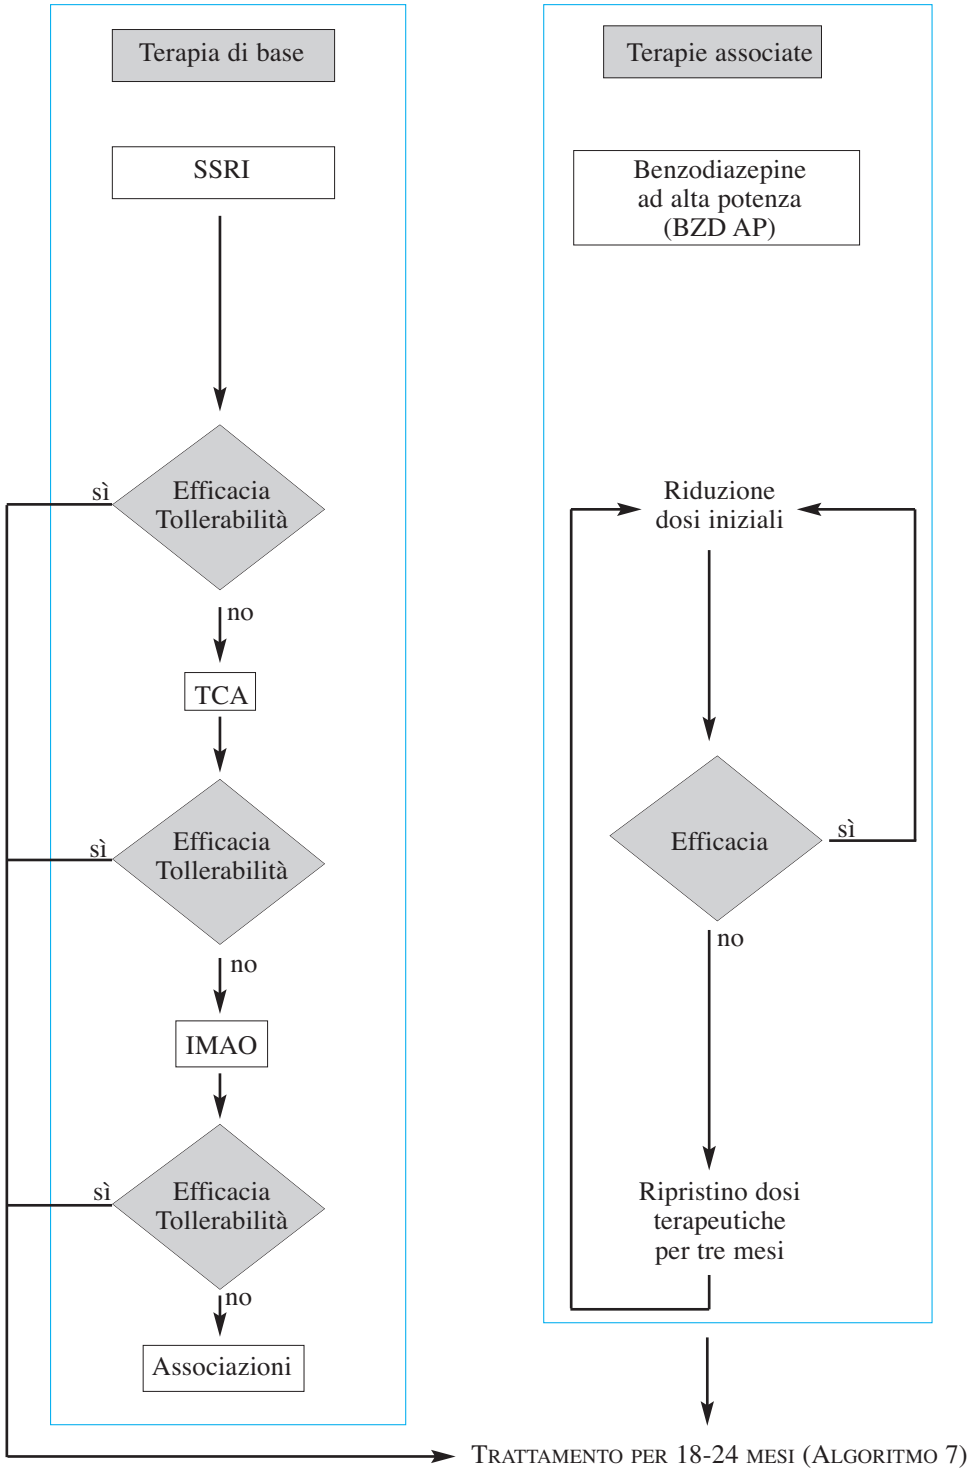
Terapia di base

SSRI

sì

Efficacia Tollerabilità

no

TCA

sì

Efficacia Tollerabilità

no

IMAO

sì

Efficacia Tollerabilità

no

Associazioni

Terapie associate

Benzodiazepine ad alta potenza (BZD AP)

Riduzione dosi iniziali

Efficacia

sì

no

Ripristino dosi terapeutiche per tre mesi

TRATTAMENTO PER 18-24 MESI (ALGORITMO 7)